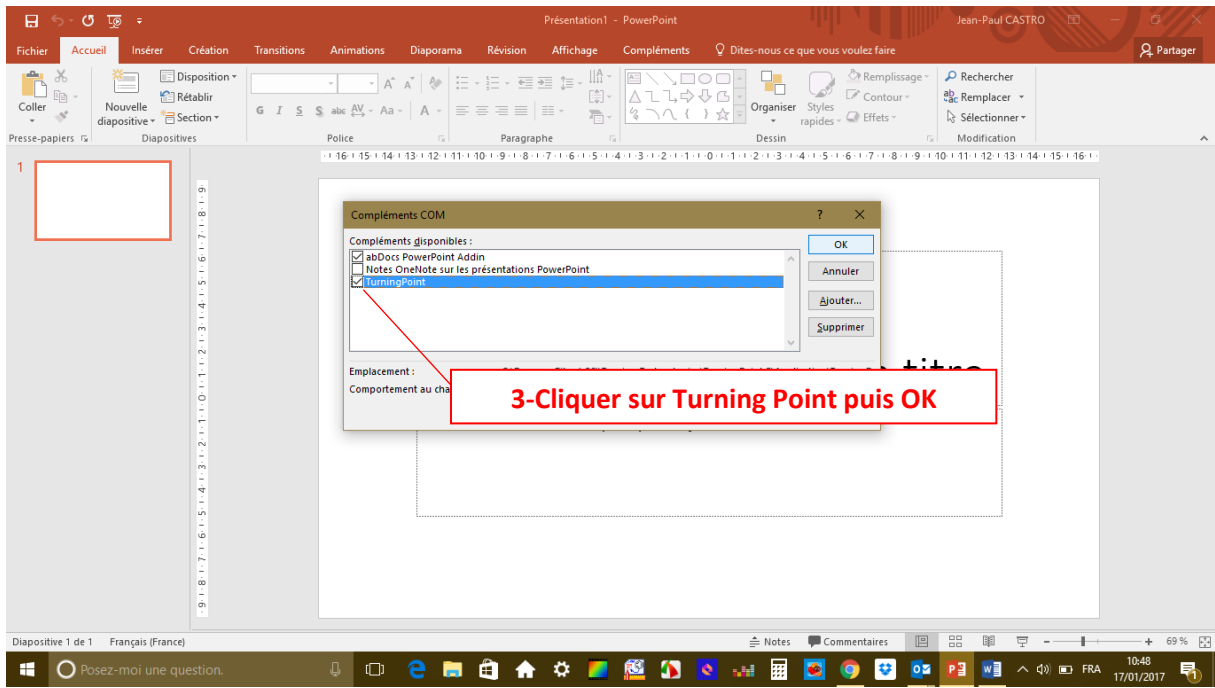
Présentation1 - PowerPoint

Jean-Paul CASTRO

Fichier Accueil Insérer Création Transitions Animations Diaporama Révision Affichage Compléments Dites-nous ce que vous voulez faire

Partager

Coller

Nouvelle diapositive

Disposition

Rétablir

Section

Presse-papiers

Diapositives

Police

Paragraphe

Organiser

Styles rapides

Remplissage

Contour

Effets

Dessin

Rechercher

Remplacer

Sélectionner

Modification

1

Compléments COM

?

Compléments disponibles :

abDocs PowerPoint Addin

Notes OneNote sur les présentations PowerPoint

TurningPoint

OK

Annuler

Ajouter...

Supprimer

Emplacement :

Comportement au cha

3-Cliquer sur Turning Point puis OK

Diapositive 1 de 1 Français (France)

Notes Commentaires

69 %

Posez-moi une question.

FRA

10:48

17/01/2017